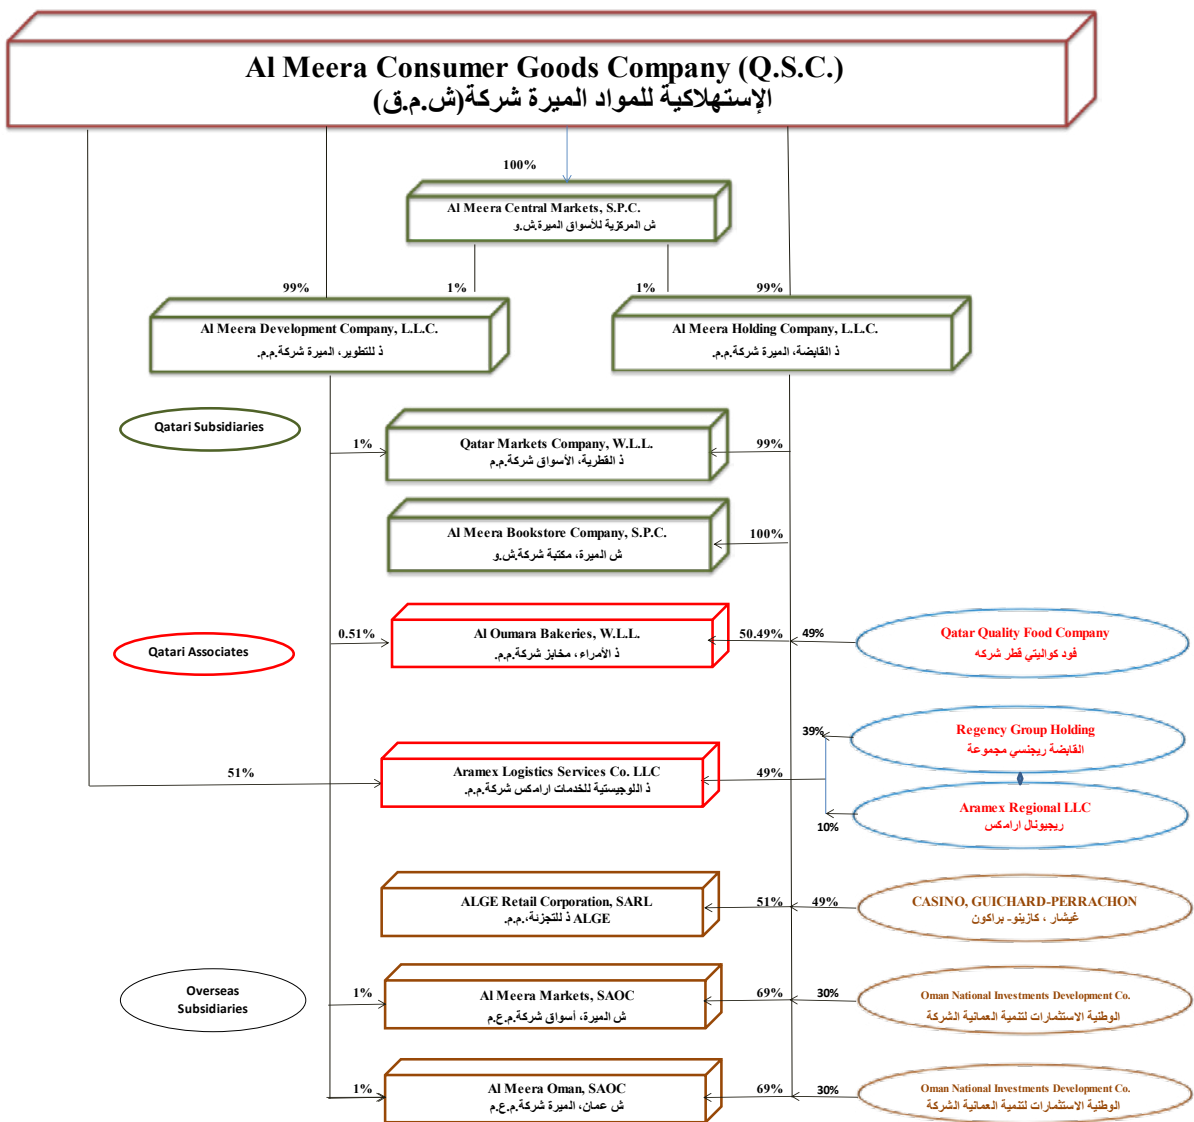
Al Meera Consumer Goods Company (Q.S.C.)
الإستهلاكية للمواد الميرة شركة(ش.م.ق)

100%

Al Meera Central Markets, S.P.C.
ش المركزية للأسواق الميرة ش.و

99%
1%
1%
99%

Al Meera Development Company, L.L.C.
ذ للتطوير، الميرة شركة.م.م

Al Meera Holding Company, L.L.C.
ذ القابضة، الميرة شركة.م.م

Qatari Subsidiaries

1%
Qatar Markets Company, W.L.L.
ذ القطرية، الأسواق شركة.م.م
99%

Al Meera Bookstore Company, S.P.C.
ش الميرة، مكتبة شركة ش.و
100%

Qatari Associates

0.51%
Al Oumara Bakeries, W.L.L.
ذ الأمراء، مخابز شركة.م.م
50.49%
49%
Qatar Quality Food Company
فود كواليتي قطر شركه

39%
Regency Group Holding
القابضة ريجنسي مجموعة

51%
Aramex Logistics Services Co. LLC
ذ اللوجيستية للخدمات ارامكس شركة.م.م
49%

Aramex Regional LLC
ريجيونال ارامكس
10%

ALGE Retail Corporation, SARL
ذ للتجزئة.م.م ALGE
51%
49%
CASINO, GUICHARD-PERRACHON
غيشار ، كازينو- براكون

Overseas Subsidiaries

1%
Al Meera Markets, SAOC
ش الميرة، أسواق شركة.م.ع.م
69%
30%
Oman National Investments Development Co.
الوطنية الاستثمارات لتنمية العمانية الشركة

1%
Al Meera Oman, SAOC
ش عمان، الميرة شركة.م.ع.م
69%
30%
Oman National Investments Development Co.
الوطنية الاستثمارات لتنمية العمانية الشركة